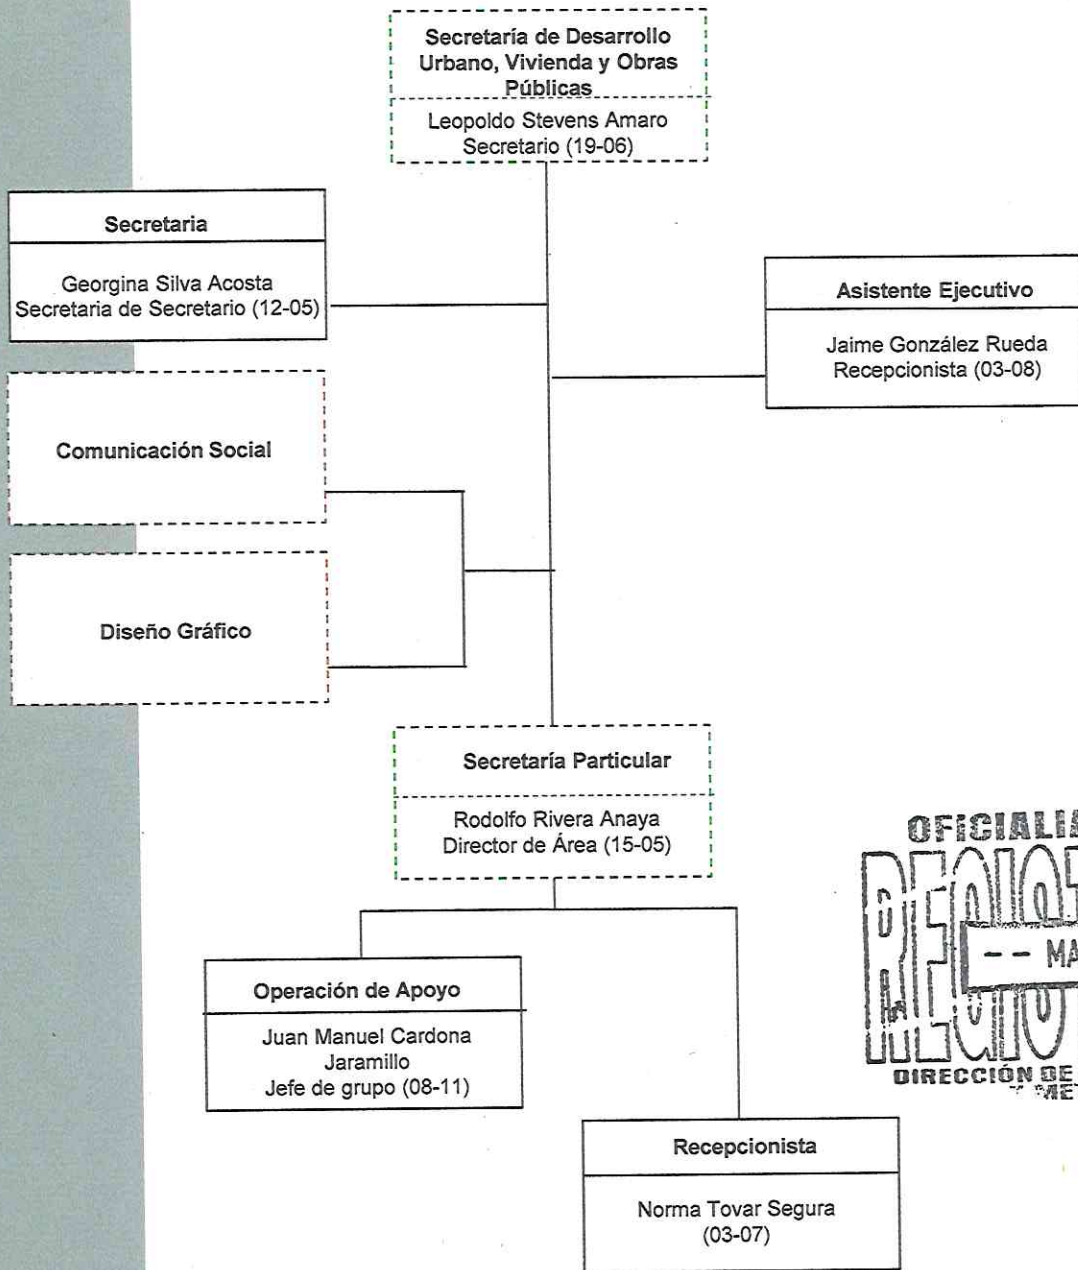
Secretaría de Desarrollo Urbano, Vivienda y Obras Públicas

Leopoldo Stevens Amaro
Secretario (19-06)

Secretaria

Georgina Silva Acosta
Secretaria de Secretario (12-05)

Asistente Ejecutivo

Jaime González Rueda
Recepcionista (03-08)

Comunicación Social

Diseño Gráfico

Secretaría Particular

Rodolfo Rivera Anaya
Director de Área (15-05)

Operación de Apoyo

Juan Manuel Cardona Jaramillo
Jefe de grupo (08-11)

Recepcionista

Norma Tovar Segura
(03-07)

OFICIALI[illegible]
REGIS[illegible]
-- MA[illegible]
DIRECCIÓN DE
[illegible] MET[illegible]